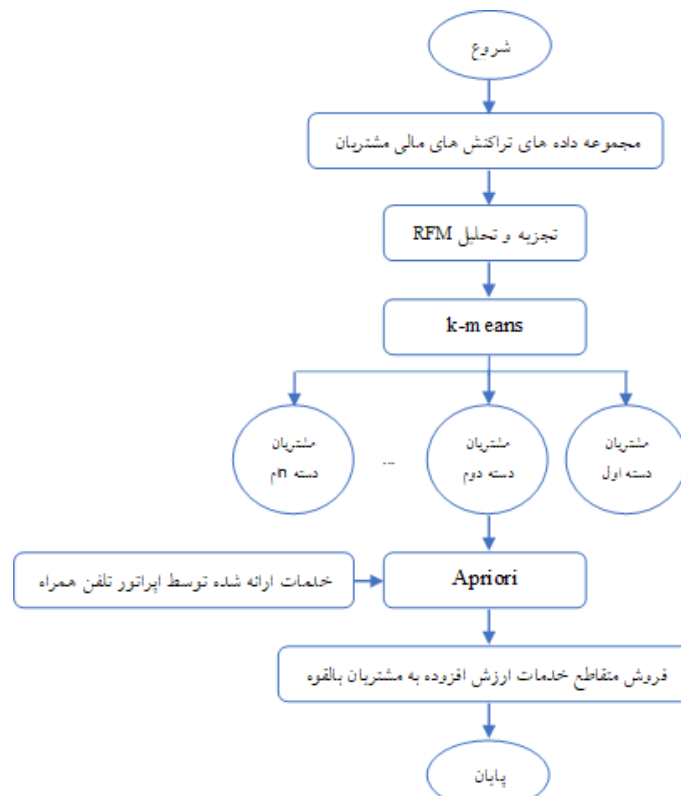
شروع

مجموعه داده های تراکنش های مالی مشتریان

تجزیه و تحلیل RFM

k-means

مشتریان
دسته اول

مشتریان
دسته دوم

...

مشتریان
دسته nام

خدمات ارائه شده توسط اپراتور تلفن همراه

Apriori

فروش متقاطع خدمات ارزش افزوده به مشتریان بالقوه

پایان